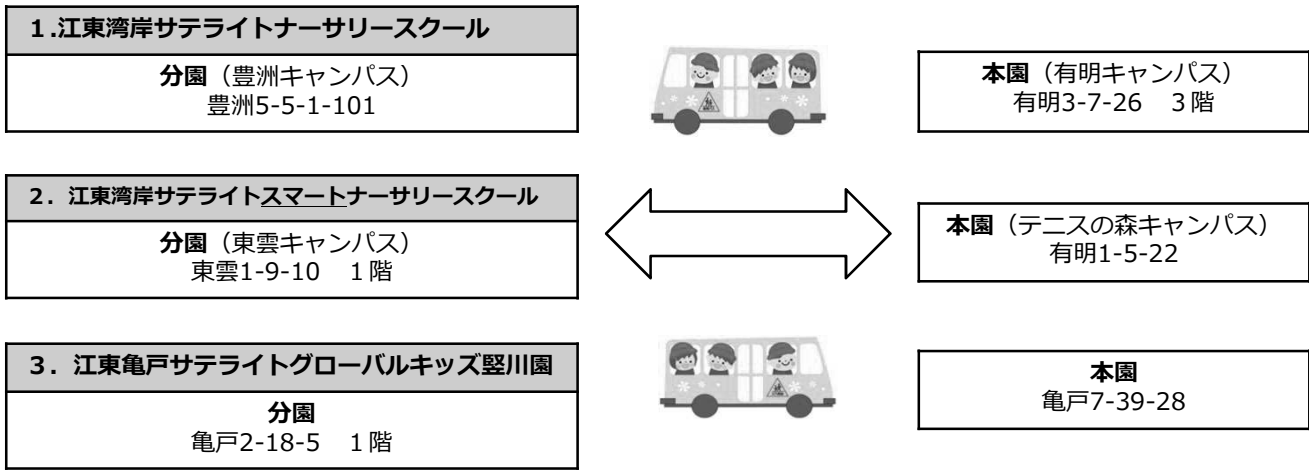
1.江東湾岸サテライトナーサリースクール

分園（豊洲キャンパス）
豊洲5-5-1-101

本園（有明キャンパス）
有明3-7-26　3階

2．江東湾岸サテライトスマートナーサリースクール

分園（東雲キャンパス）
東雲1-9-10　1階

本園（テニスの森キャンパス）
有明1-5-22

3．江東亀戸サテライトグローバルキッズ竪川園

分園
亀戸2-18-5　1階

本園
亀戸7-39-28